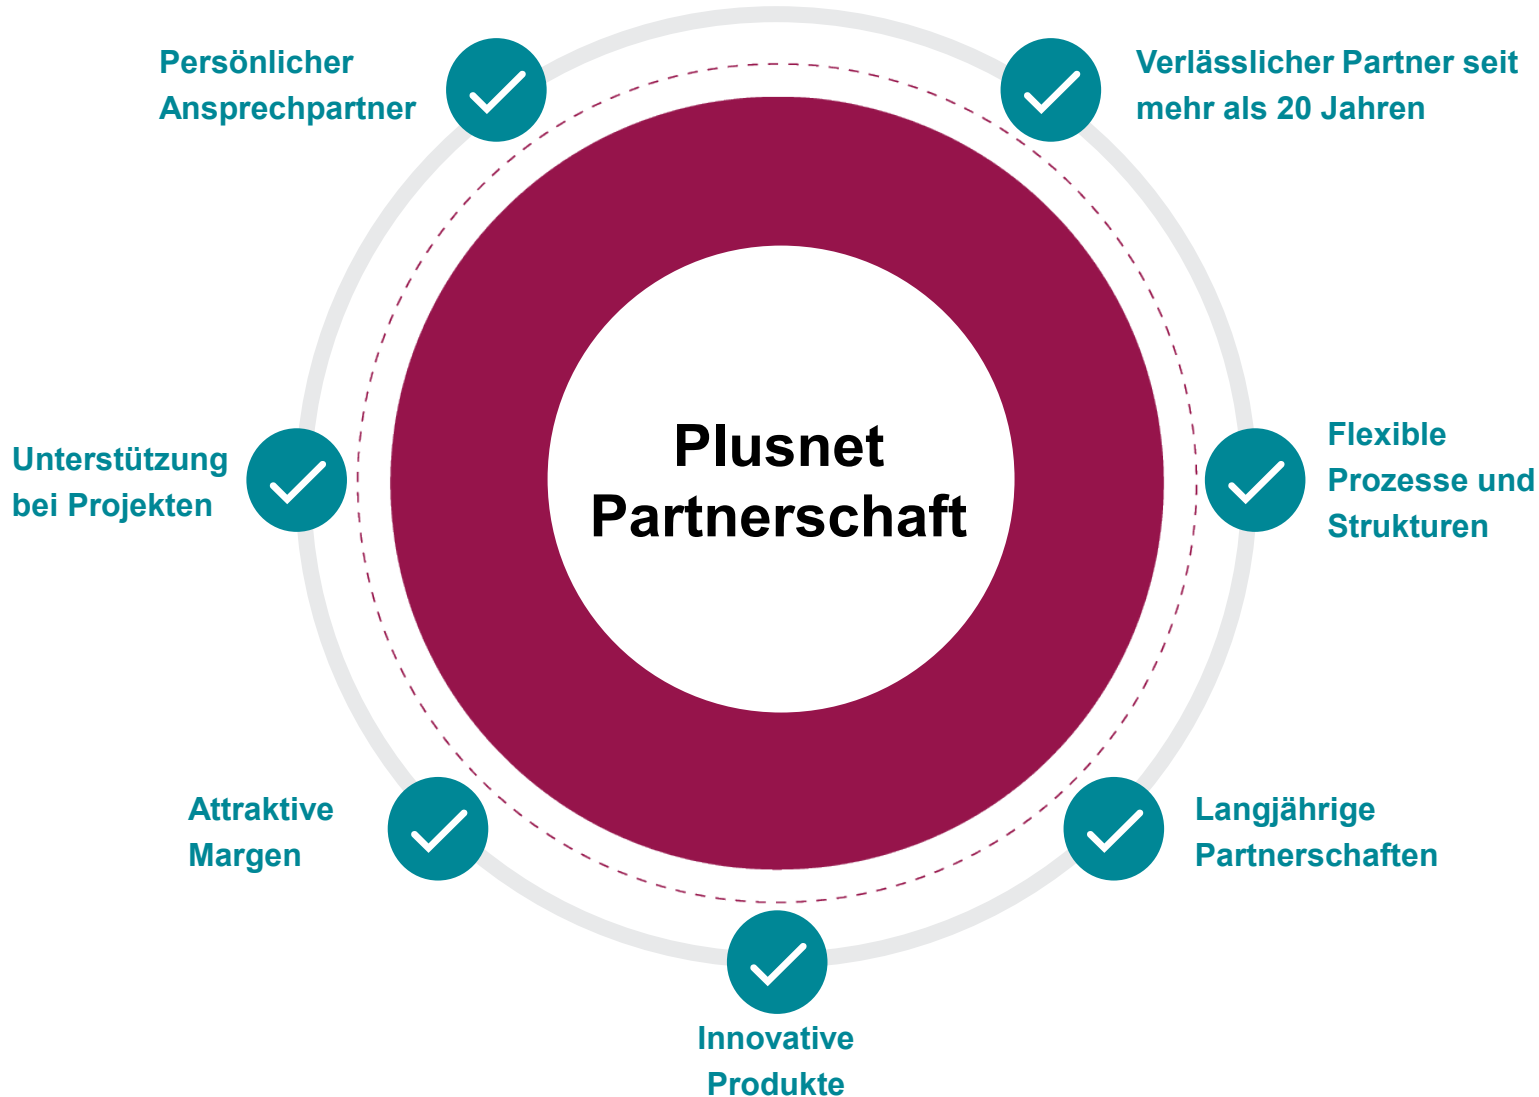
Persönlicher Ansprechpartner

Verlässlicher Partner seit mehr als 20 Jahren

Plusnet Partnerschaft

Unterstützung bei Projekten

Flexible Prozesse und Strukturen

Attraktive Margen

Langjährige Partnerschaften

Innovative Produkte